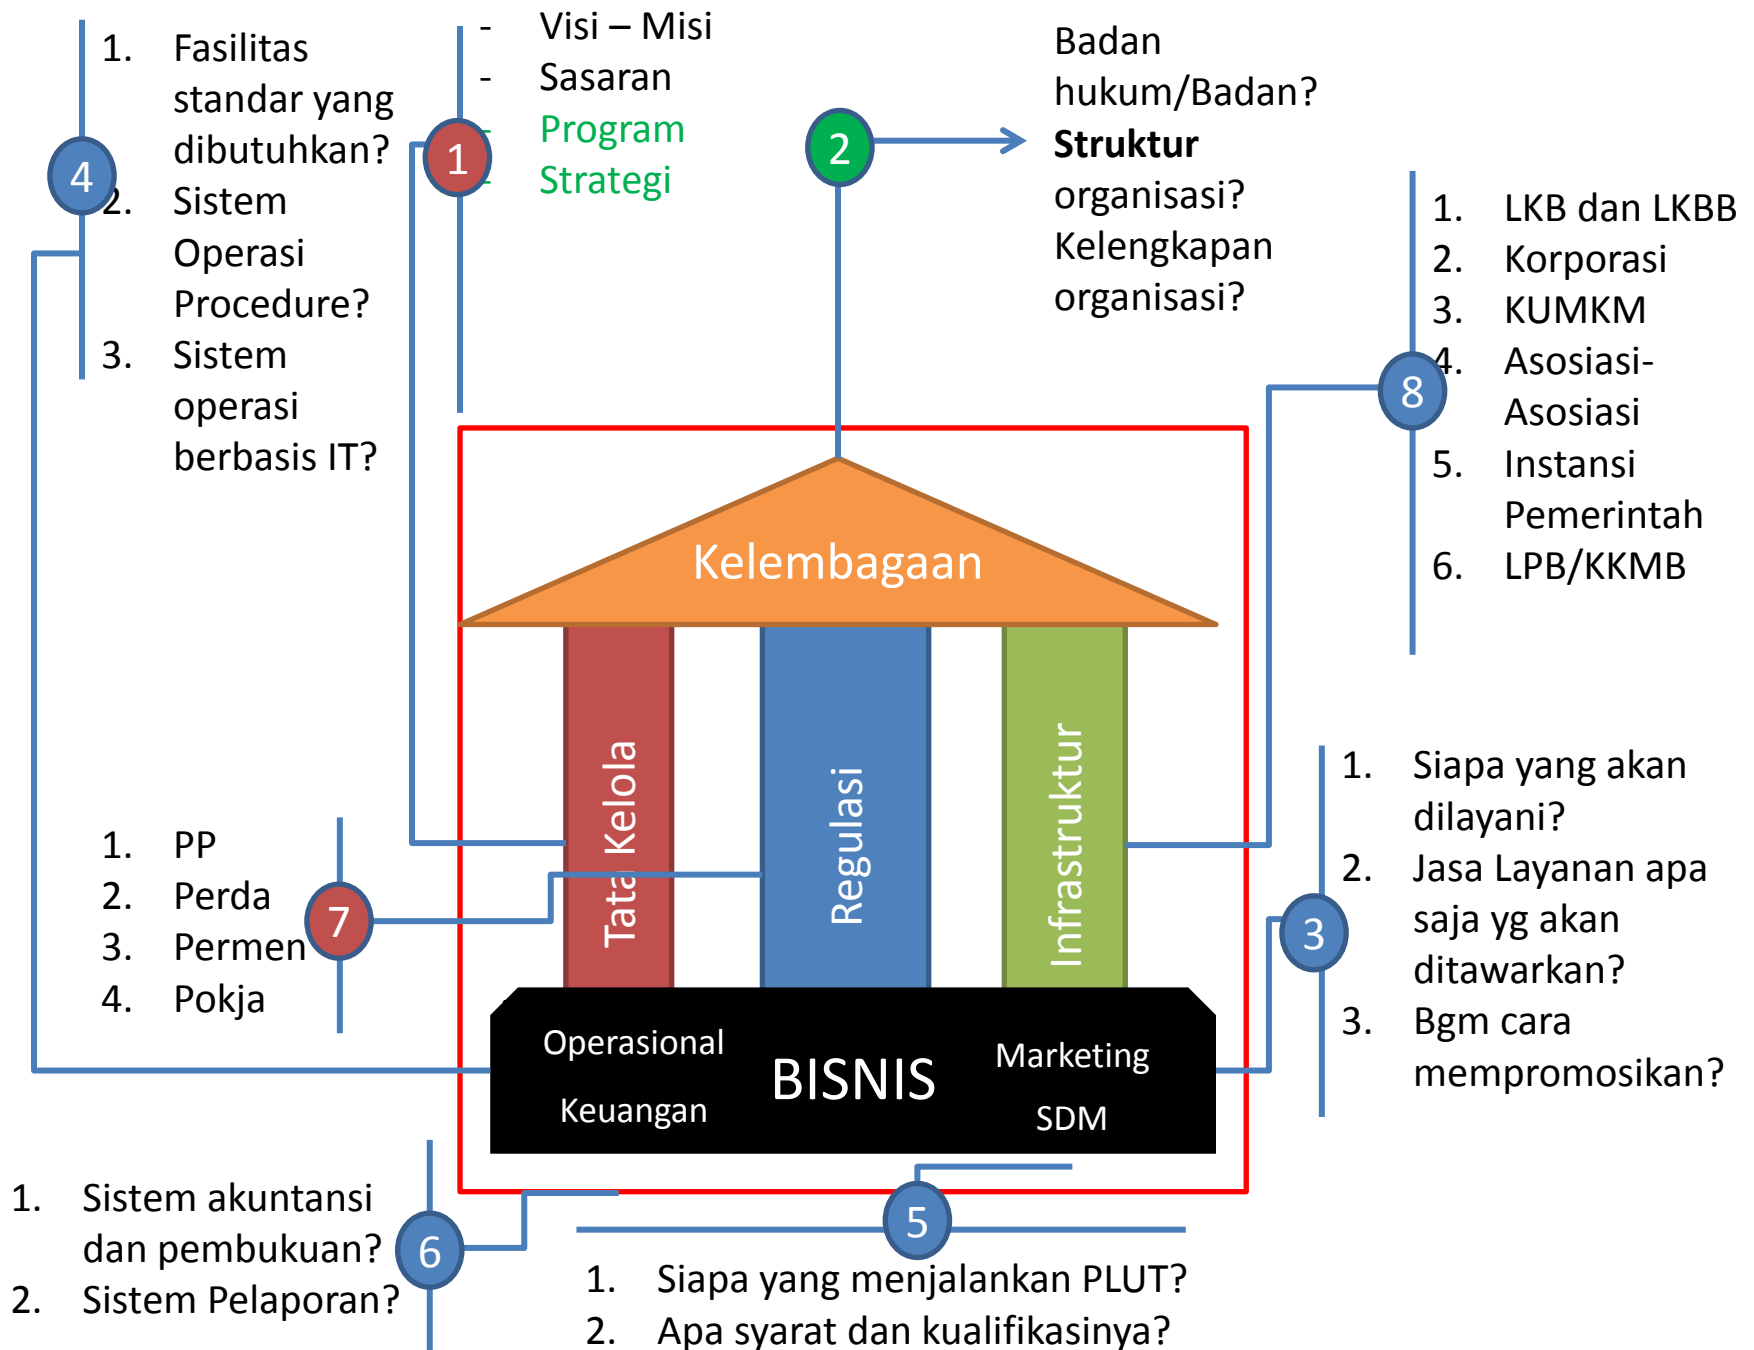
4

1. Fasilitas standar yang dibutuhkan?
2. Sistem Operasi Procedure?
3. Sistem operasi berbasis IT?

1

- Visi – Misi
- Sasaran
- Program
- Strategi

2

Badan hukum/Badan?
**Struktur** organisasi?
Kelengkapan organisasi?

8

1. LKB dan LKBB
2. Korporasi
3. KUMKM
4. Asosiasi-Asosiasi
5. Instansi Pemerintah
6. LPB/KKMB

Kelembagaan

Tata Kelola

Regulasi

Infrastruktur

Operasional

Keuangan

BISNIS

Marketing

SDM

7

1. PP
2. Perda
3. Permen
4. Pokja

3

1. Siapa yang akan dilayani?
2. Jasa Layanan apa saja yg akan ditawarkan?
3. Bgm cara mempromosikan?

6

1. Sistem akuntansi dan pembukuan?
2. Sistem Pelaporan?

5

1. Siapa yang menjalankan PLUT?
2. Apa syarat dan kualifikasinya?